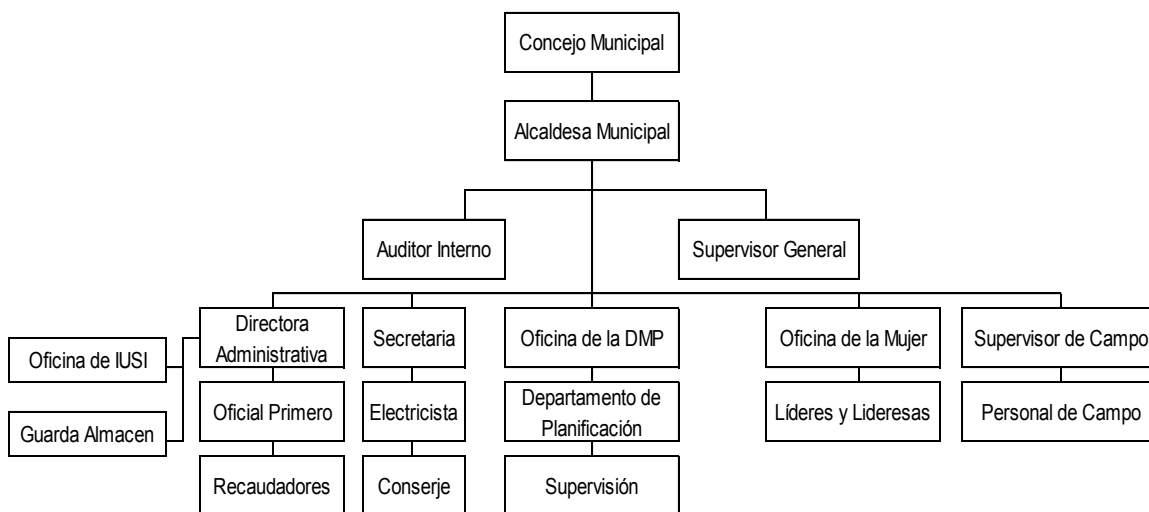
Concejo Municipal

Alcaldesa Municipal

Auditor Interno

Supervisor General

Directora Administrativa

Secretaria

Oficina de la DMP

Oficina de la Mujer

Supervisor de Campo

Oficina de IUSI

Guarda Almacen

Oficial Primero

Electricista

Departamento de Planificación

Líderes y Lideresas

Personal de Campo

Recaudadores

Conserje

Supervisión